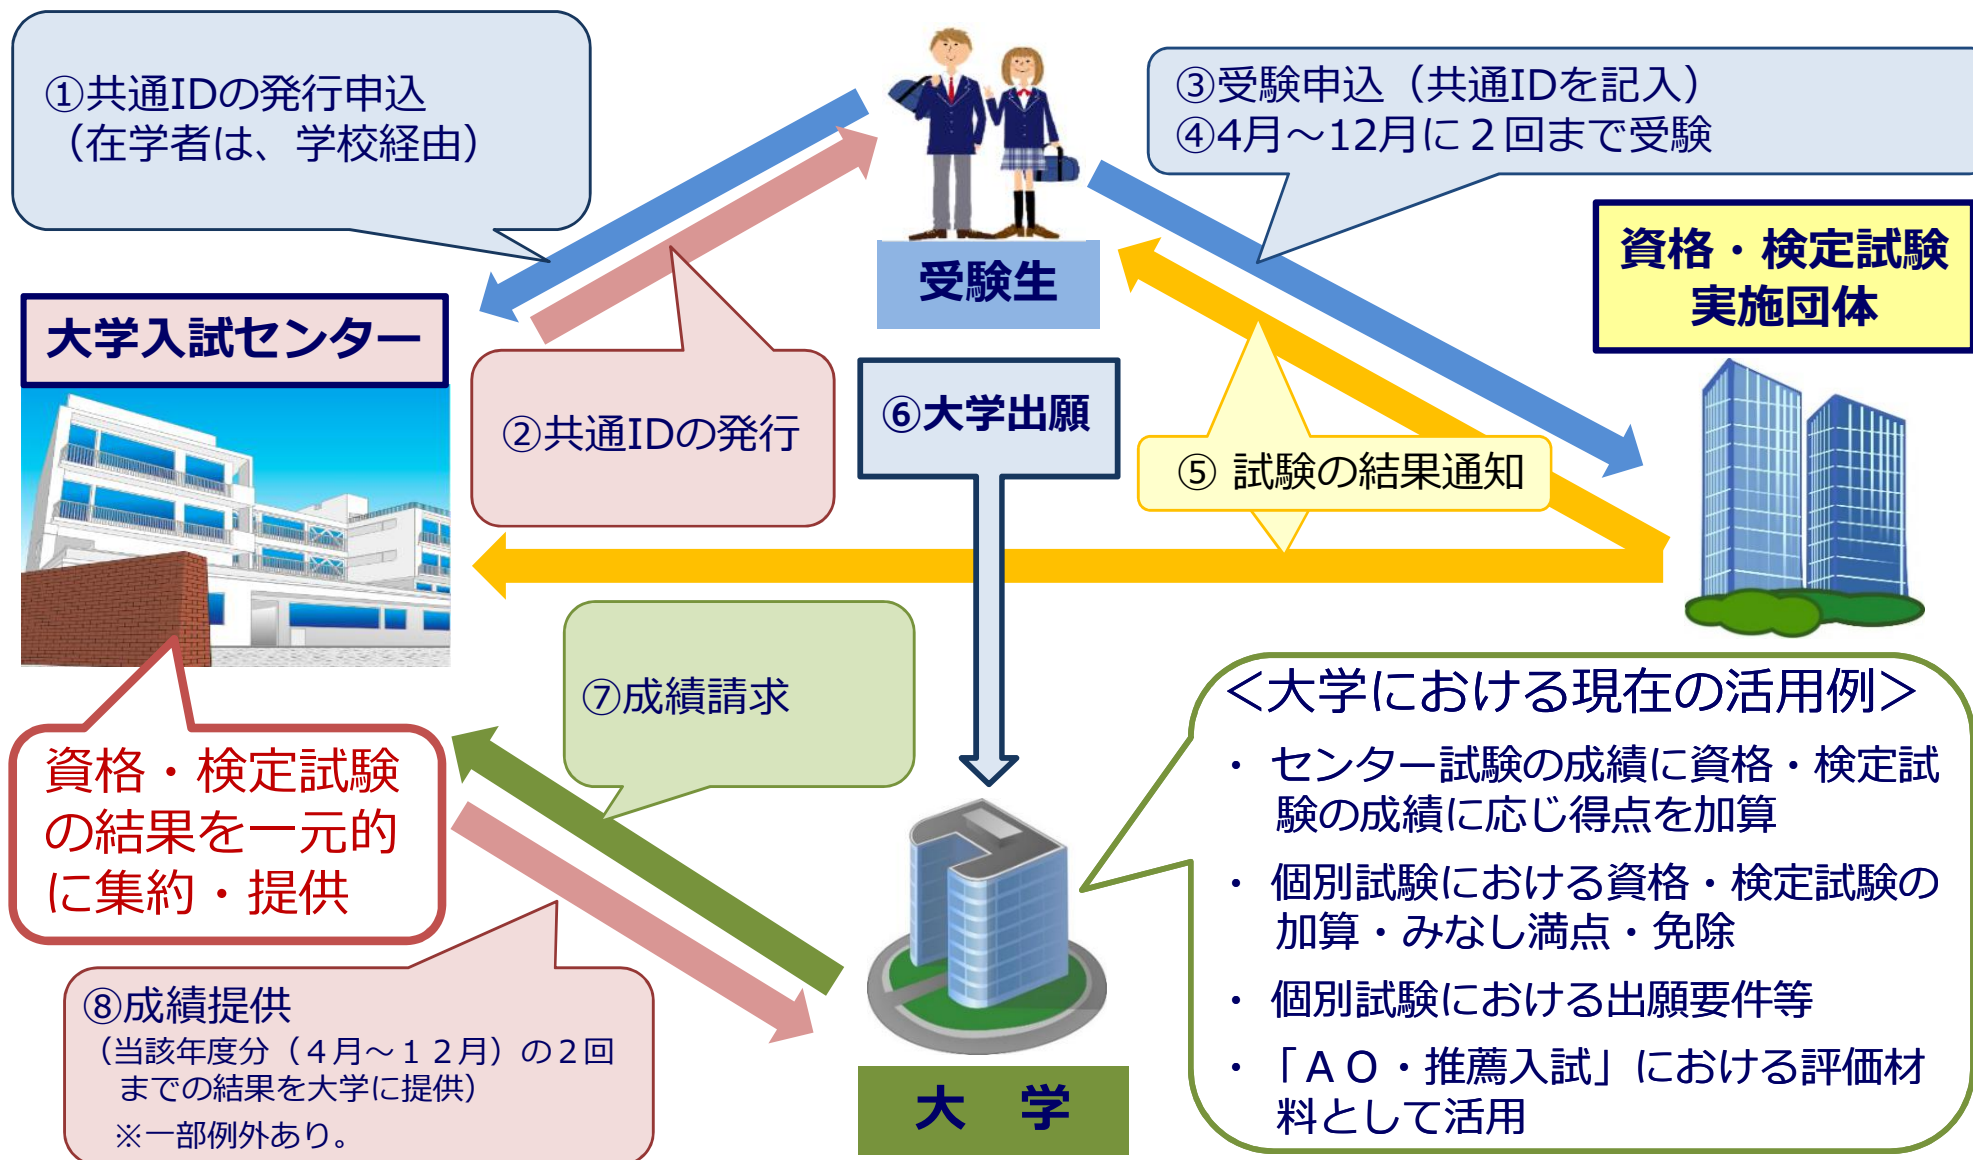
①共通IDの発行申込
（在学者は、学校経由）

受験生

③受験申込（共通IDを記入）
④4月～12月に２回まで受験

資格・検定試験
実施団体

大学入試センター

②共通IDの発行

⑥大学出願

⑤ 試験の結果通知

⑦成績請求

<大学における現在の活用例>
・ センター試験の成績に資格・検定試験の成績に応じ得点を加算
・ 個別試験における資格・検定試験の加算・みなし満点・免除
・ 個別試験における出願要件等
・ 「ＡＯ・推薦入試」における評価材料として活用

資格・検定試験の結果を一元的に集約・提供

⑧成績提供
（当該年度分（４月～１２月）の２回までの結果を大学に提供）
※一部例外あり。

大　学